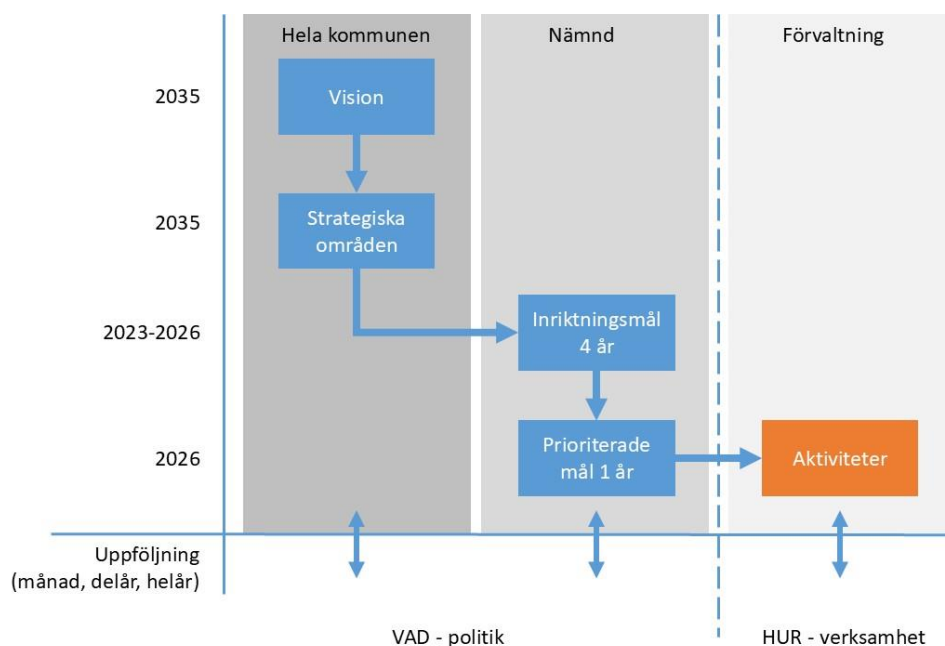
Hela kommunen

Nämnd

Förvaltning

2035

Vision

2035

Strategiska områden

2023-2026

Inriktningsmål 4 år

2026

Prioriterade mål 1 år

Aktiviteter

Uppföljning (månad, delår, helår)

VAD - politik

HUR - verksamhet